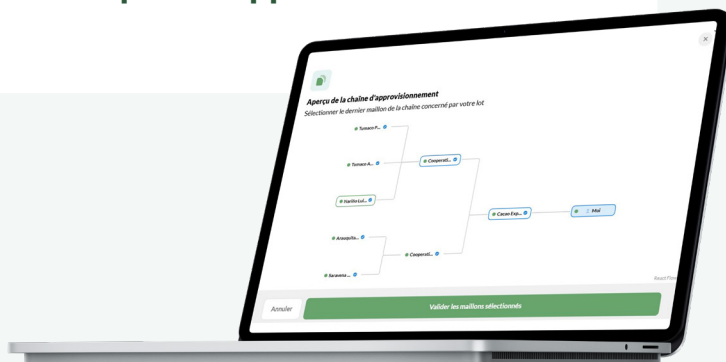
Aperçu de la chaîne d'approvisionnement

Sélectionner le dernier maillon de la chaîne concerné par votre lot

Tumaco F...

Tumaco A...

Nariño Lul...

Cooperati...

Cacao Exp...

Moi

Arauquita...

Saravena ...

Cooperati...

React Flow

Annuler

Valider les maillons sélectionnés